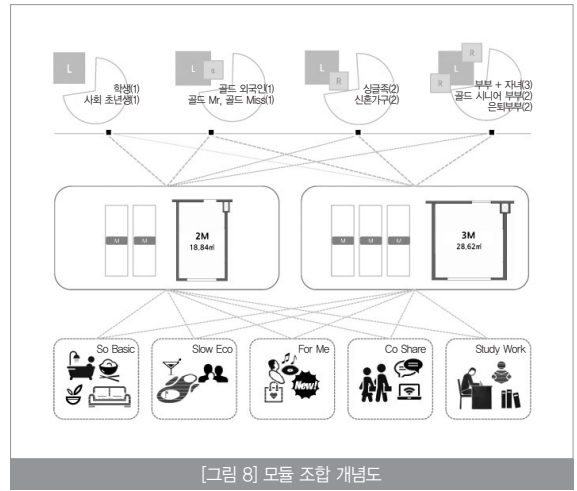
L
학생(1)
사회 초년생(1)

L R
골드 외국인(1)
골드 Mr, 골드 Miss(1)

L R
싱글족(2)
신혼가구(2)

R L R R
부부 + 자녀(3)
골드 시니어 부부(2)
은퇴부부(2)

M M
2M
18.84㎡

M M M
3M
28.62㎡

So Basic

Slow Eco

For Me
New!

Co Share

Study Work

[그림 8] 모듈 조합 개념도